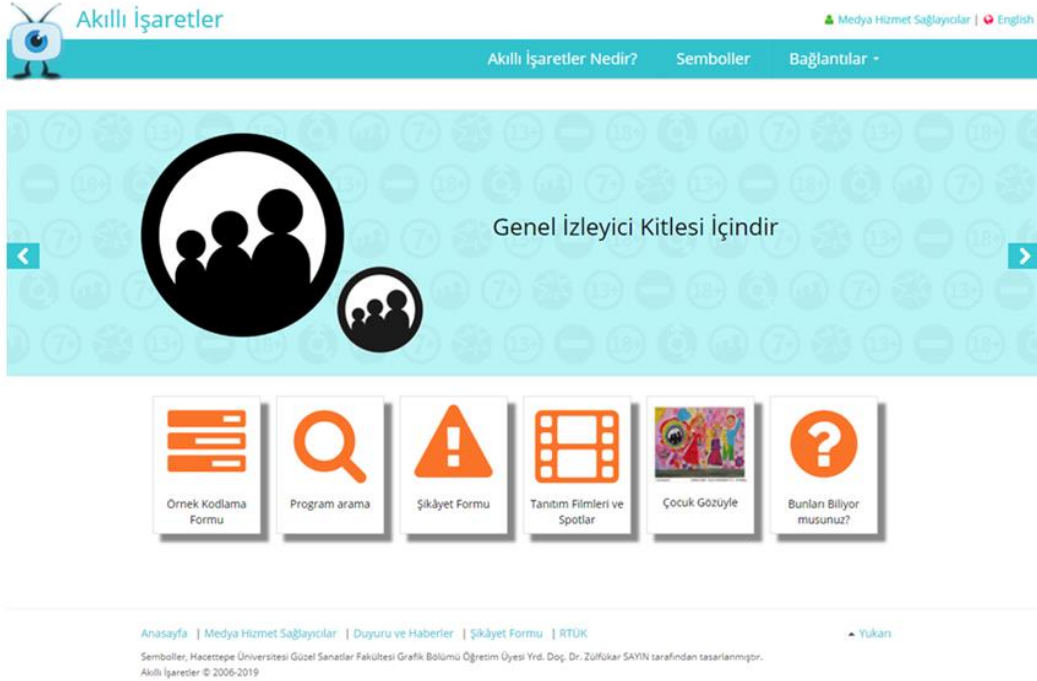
Akıllı İşaretler

Medya Hizmet Sağlayıcılar | English

Akıllı İşaretler Nedir? Semboller Bağlantılar

Genel İzleyici Kitlesi İçindir

Örnek Kodlama Formu

Program arama

Şikâyet Formu

Tanıtım Filmleri ve Spotlar

Çocuk Gözüyle

Bunları Biliyor musunuz?

Anasayfa | Medya Hizmet Sağlayıcılar | Duyuru ve Haberler | Şikâyet Formu | RTÜK

Yukarı

Semboller, Hacettepe Üniversitesi Güzel Sanatlar Fakültesi Grafik Bölümü Öğretim Üyesi Yrd. Doç. Dr. Zülfükar SAYIN tarafından tasarlanmıştır.
Akıllı İşaretler © 2006-2019